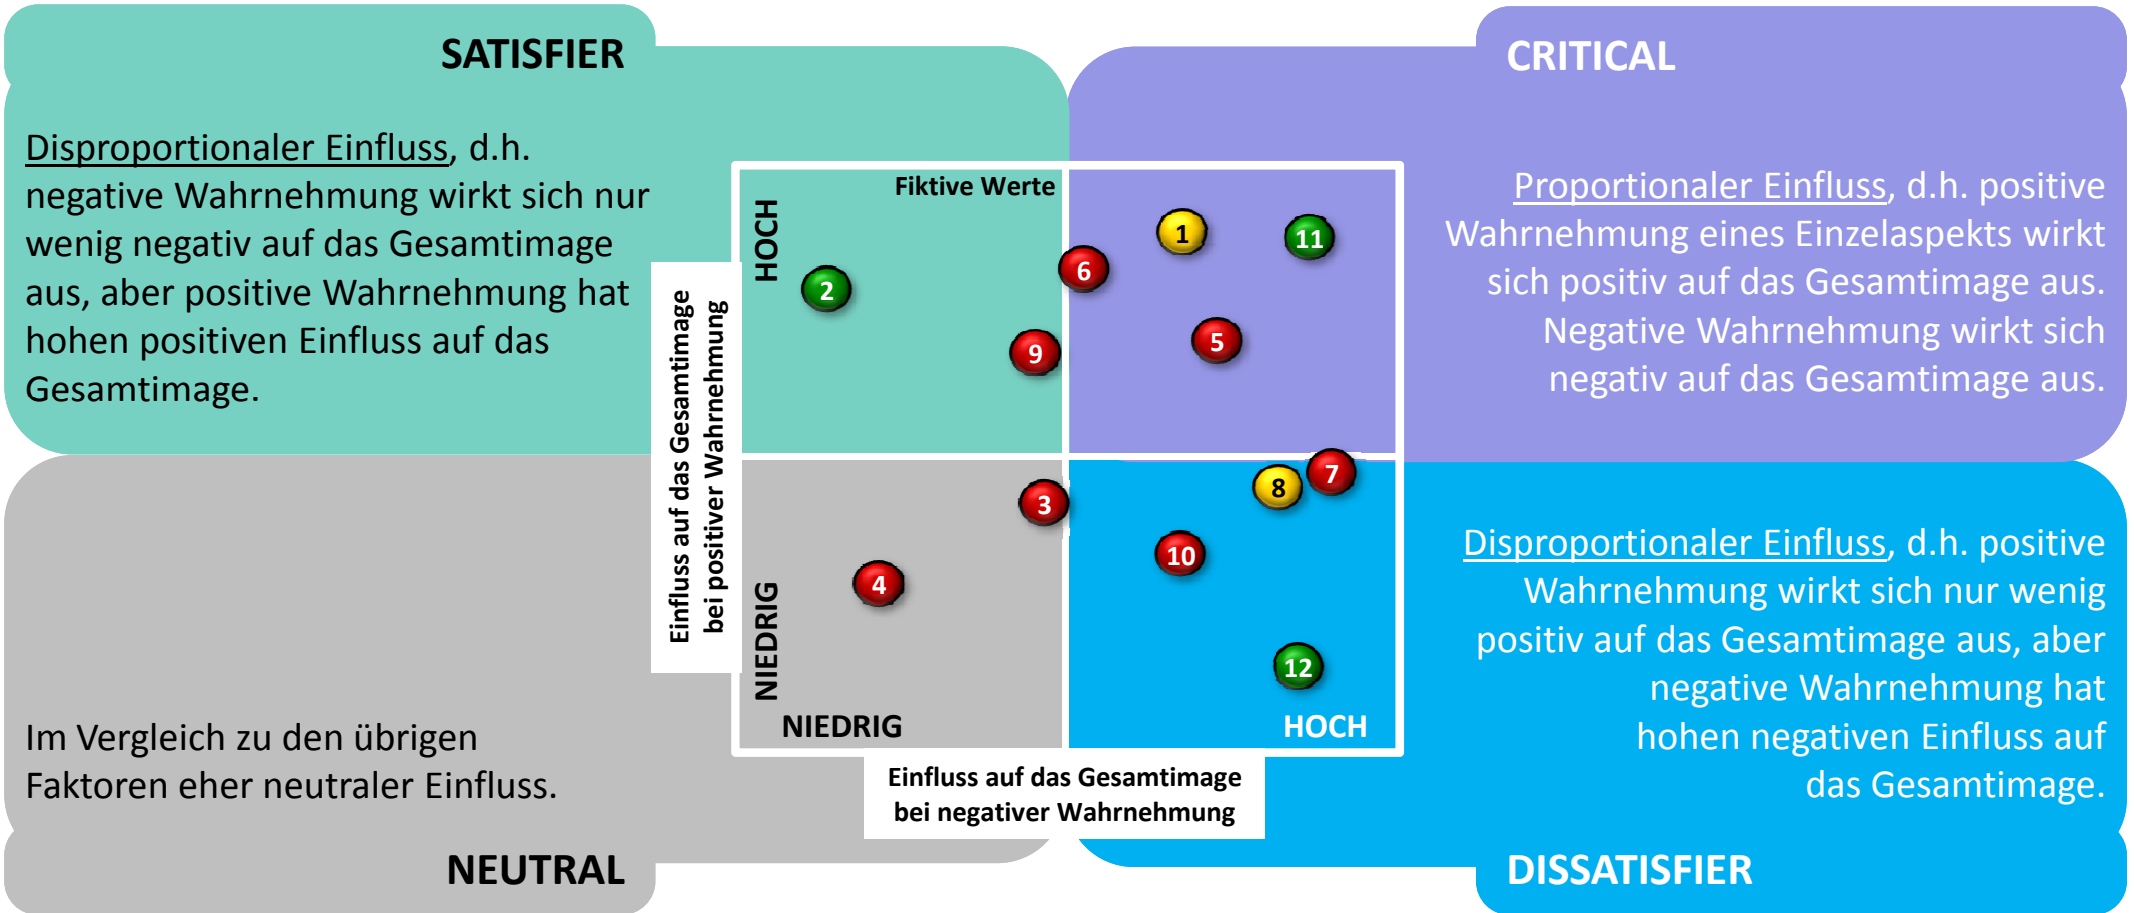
SATISFIER

Disproportionaler Einfluss, d.h. negative Wahrnehmung wirkt sich nur wenig negativ auf das Gesamtimage aus, aber positive Wahrnehmung hat hohen positiven Einfluss auf das Gesamtimage.

CRITICAL

Proportionaler Einfluss, d.h. positive Wahrnehmung eines Einzelaspekts wirkt sich positiv auf das Gesamtimage aus. Negative Wahrnehmung wirkt sich negativ auf das Gesamtimage aus.

Fiktive Werte

HOCH

NIEDRIG

Einfluss auf das Gesamtimage bei positiver Wahrnehmung

1
11
6
2
5
9
7
8
3
10
4
12

NIEDRIG

HOCH

Einfluss auf das Gesamtimage bei negativer Wahrnehmung

Disproportionaler Einfluss, d.h. positive Wahrnehmung wirkt sich nur wenig positiv auf das Gesamtimage aus, aber negative Wahrnehmung hat hohen negativen Einfluss auf das Gesamtimage.

Im Vergleich zu den übrigen Faktoren eher neutraler Einfluss.

NEUTRAL

DISSATISFIER